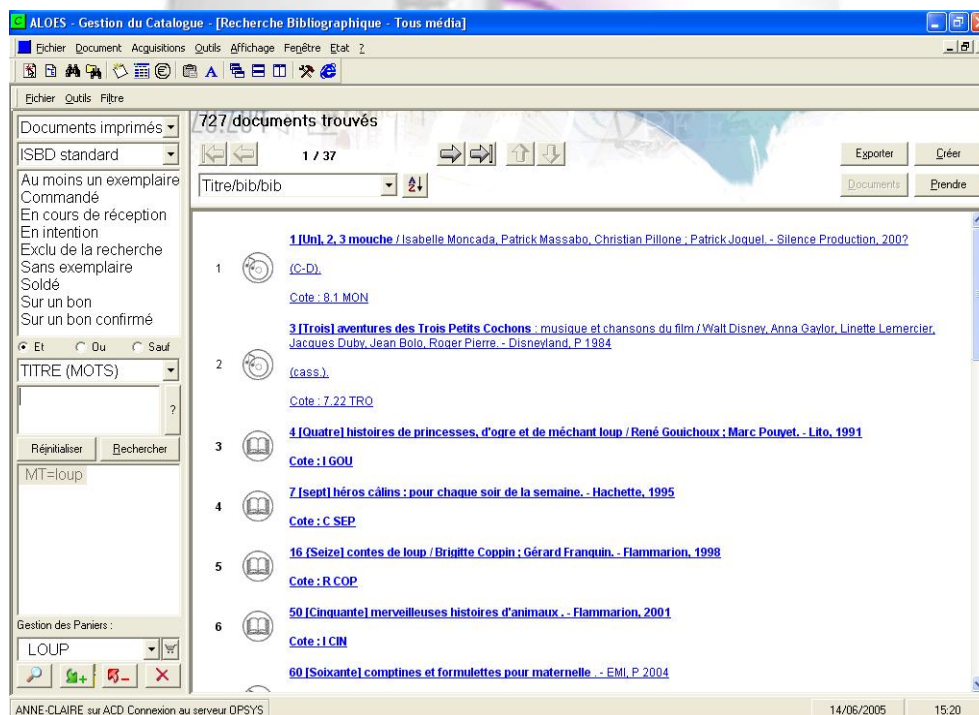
ALOES - Gestion du Catalogue - [Recherche Bibliographique - Tous média]

Fichier Document Acquisitions Outils Affichage Fenêtre Etat ?

Fichier Outils Filtre

Documents imprimés
ISBD standard
Au moins un exemplaire
Commandé
En cours de réception
En intention
Exclu de la recherche
Sans exemplaire
Soldé
Sur un bon
Sur un bon confirmé

Et Ou Sauf

TITRE (MOTS)

?

Réinitialiser Rechercher

MT=loup

Gestion des Paniers :

LOUP

727 documents trouvés

1 / 37

Titre/bib/bib

Exporter Créer

Documents Prendre

1 1 [Un], 2, 3 mouche / Isabelle Moncada, Patrick Massabo, Christian Pillone ; Patrick Joguel. - Silence Production, 200?

(C-D).

Cote : 8.1 MON

2 3 [Trois] aventures des Trois Petits Cochons : musique et chansons du film / Walt Disney, Anna Gaylor, Linette Lemercier, Jacques Duby, Jean Bolo, Roger Pierre. - Disneyland, P 1984

(cass.).

Cote : 7.22 TRO

3 4 [Quatre] histoires de princesses, d'ogre et de méchant loup / René Gouichoux ; Marc Pouyet. - Lito, 1991

Cote : I GOU

4 7 [sept] héros câlins : pour chaque soir de la semaine. - Hachette, 1995

Cote : C SEP

5 16 [Seize] contes de loup / Brigitte Coppin ; Gérard Franquin. - Flammarion, 1998

Cote : R COP

6 50 [Cinquante] merveilleuses histoires d'animaux . - Flammarion, 2001

Cote : I CIN

60 [Soixante] comptines et formulettes pour maternelle . - EMI, P 2004

ANNE-CLAIRE sur ACD Connexion au serveur OPSYS 14/06/2005 15:20